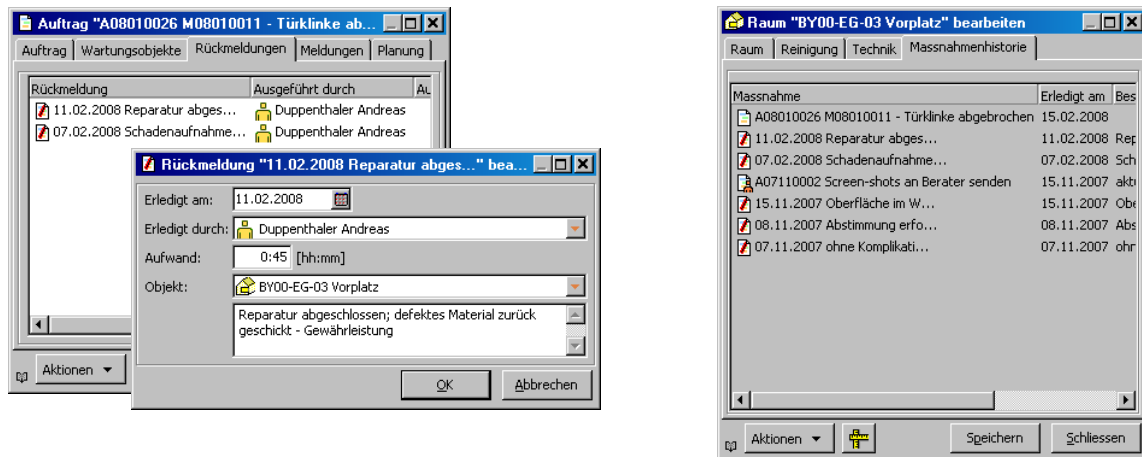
Auftrag "A08010026 M08010011 - Türklinke abg...

Auftrag | Wartungsobjekte | Rückmeldungen | Meldungen | Planung

| Rückmeldung | Ausgeführt durch | Au |
|---|---|---|
| 11.02.2008 Reparatur abges... | Duppenthaler Andreas | |
| 07.02.2008 Schadenaufnahme... | Duppenthaler Andreas | |

Aktionen

Rückmeldung "11.02.2008 Reparatur abges..." bea...

Erledigt am: 11.02.2008

Erledigt durch: Duppenthaler Andreas

Aufwand: 0:45 [hh:mm]

Objekt: BY00-EG-03 Vorplatz

Reparatur abgeschlossen; defektes Material zurück geschickt - Gewährleistung

OK | Abbrechen

Raum "BY00-EG-03 Vorplatz" bearbeiten

Raum | Reinigung | Technik | Massnahmenhistorie

| Massnahme | Erledigt am | Bes |
|---|---|---|
| A08010026 M08010011 - Türklinke abgebrochen | 15.02.2008 | |
| 11.02.2008 Reparatur abges... | 11.02.2008 | Rep |
| 07.02.2008 Schadenaufnahme... | 07.02.2008 | Sch |
| A07110002 Screen-shots an Berater senden | 15.11.2007 | akt |
| 15.11.2007 Oberfläche im W... | 15.11.2007 | Obe |
| 08.11.2007 Abstimmung erfo... | 08.11.2007 | Abs |
| 07.11.2007 ohne Komplikati... | 07.11.2007 | ohr |

Aktionen | Speichern | Schliessen